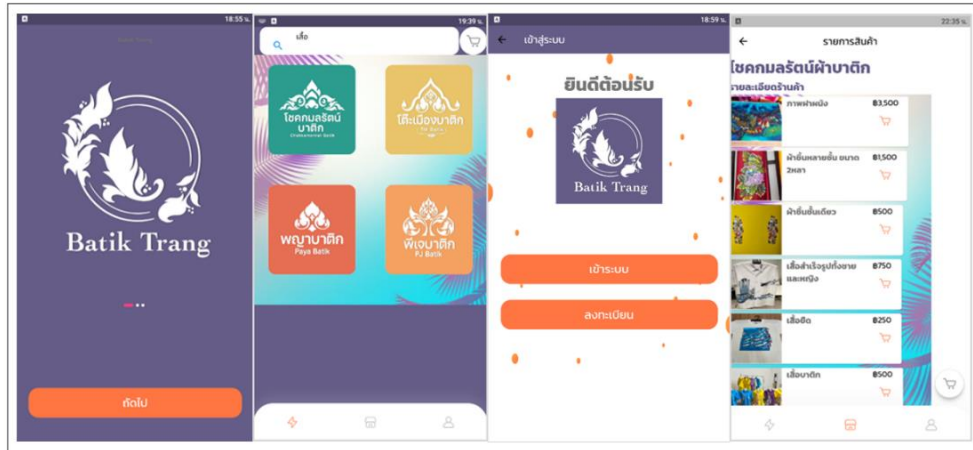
18:55 น.

Batik Trang

ถัดไป

19:39 น.

เสื้อ

โชคมลรัตน์ บาติก
Chokemonrat Batik

โต๊ะเนื้อบาติก
To Batik

พญาบาติก
Paya Batik

พีเจบาติก
PJ Batik

18:59 น.

เข้าสู่ระบบ

ยินดีต้อนรับ

Batik Trang

เข้าระบบ

ลงทะเบียน

22:35 น.

รายการสินค้า

โชคมลรัตน์ผ้าบาติก

รายละเอียดร้านค้า

ภาพฝาผนัง ฿3,500

ผ้าชิ้นหลายชิ้น ขนาด 2หลา ฿1,500

ผ้าชิ้นชิ้นเดียว ฿500

เสื้อสำเร็จรูปทั้งชาย และหญิง ฿750

เสื้อยืด ฿250

เสื้อบาติก ฿500